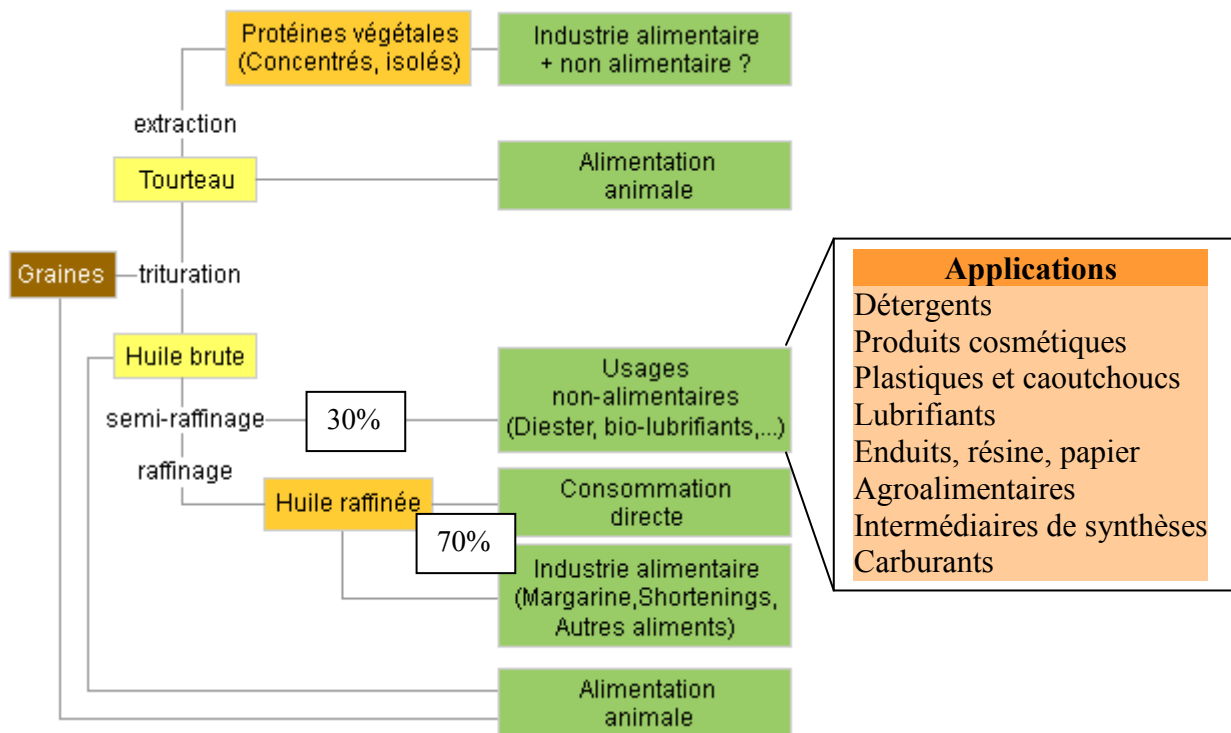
Protéines végétales (Concentrés, isolés)

Industrie alimentaire + non alimentaire ?

extraction

Tourteau

Alimentation animale

Graines

trituration

Huile brute

semi-raffinage

30%

Usages non-alimentaires (Diester, bio-lubrifiants,...)

raffinage

Huile raffinée

Consommation directe

70%

Industrie alimentaire (Margarine,Shortenings, Autres aliments)

Alimentation animale

Applications
Détergents
Produits cosmétiques
Plastiques et caoutchoucs
Lubrifiants
Enduits, résine, papier
Agroalimentaires
Intermédiaires de synthèses
Carburants